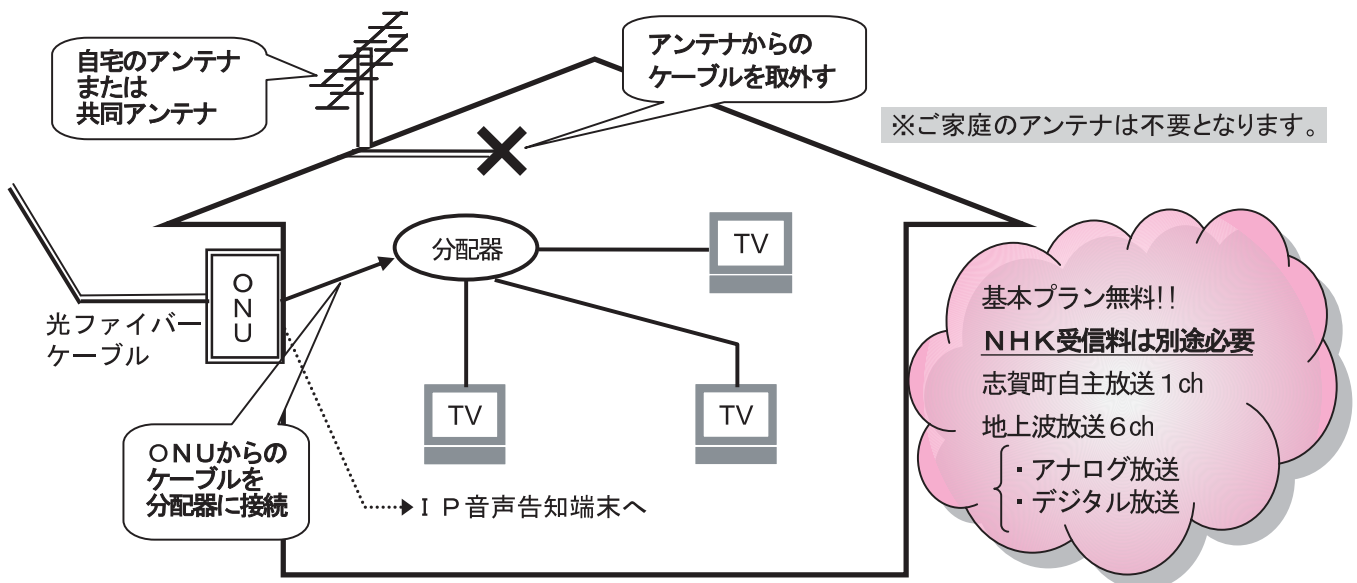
自宅のアンテナ
または
共同アンテナ

アンテナからの
ケーブルを取外す

※ご家庭のアンテナは不要となります。

分配器

TV

TV

TV

ONU

光ファイバーケーブル

ONUからの
ケーブルを
分配器に接続

IP音声告知端末へ

基本プラン無料!!
NHK受信料は別途必要
志賀町自主放送1ch
地上波放送6ch
・アナログ放送
・デジタル放送